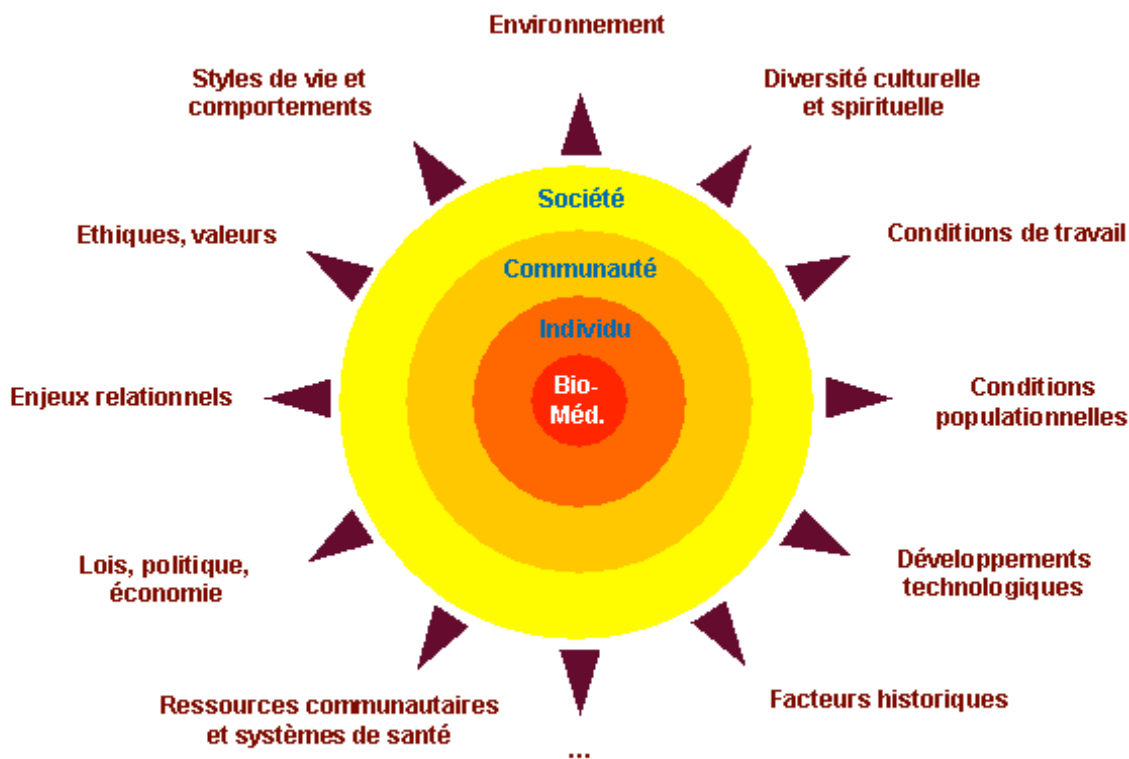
Environnement

Styles de vie et comportements

Diversité culturelle et spirituelle

Société

Ethiques, valeurs

Conditions de travail

Communauté

Individu

Bio-Méd.

Enjeux relationnels

Conditions populationnelles

Lois, politique, économie

Développements technologiques

Ressources communautaires et systèmes de santé

Facteurs historiques

...